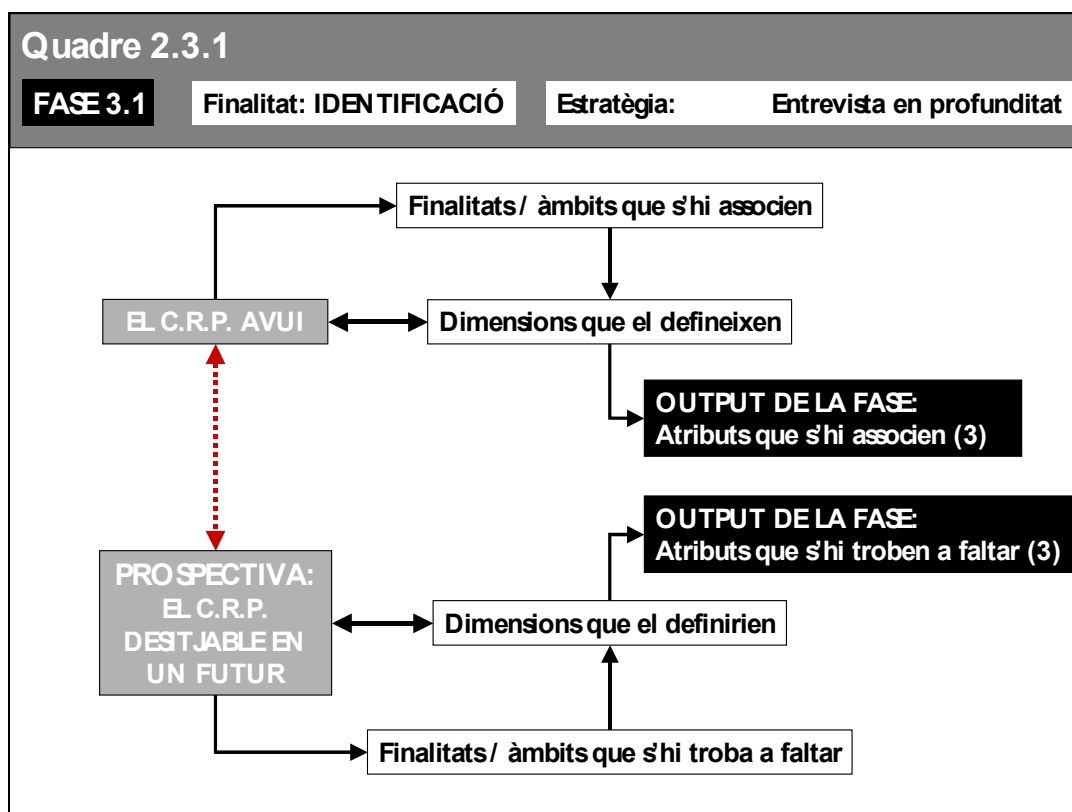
Quadre 2.3.1

FASE 3.1

Finalitat: IDENTIFICACIÓ

Estratègia: Entrevista en profunditat

Finalitats / àmbits que s'hi associen

EL C.R.P. AVUI

Dimensions que el defineixen

OUTPUT DE LA FASE:
Atributs que s'hi associen (3)

OUTPUT DE LA FASE:
Atributs que s'hi troben a faltar (3)

PROSPECTIVA:
EL C.R.P.
DESITJABLE EN
UN FUTUR

Dimensions que el definirien

Finalitats / àmbits que s'hi troba a faltar